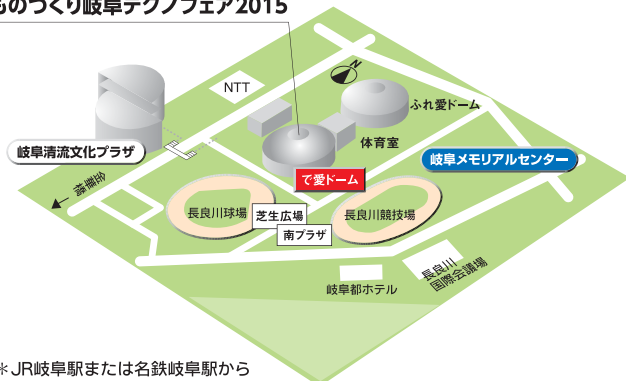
ものづくり岐阜テクノフェア2015

NTT

N

ふれ愛ドーム

岐阜清流文化プラザ

体育室

岐阜メモリアルセンター

至岐阜駅

で愛ドーム

長良川球場

芝生広場

長良川競技場

南プラザ

長良川国際会議場

岐阜都ホテル

＊JR岐阜駅または名鉄岐阜駅から